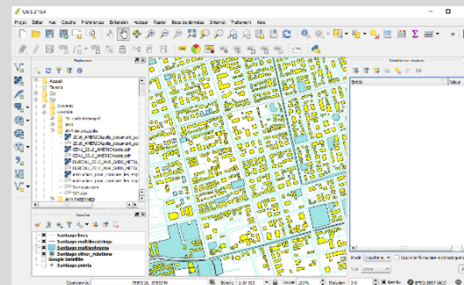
QGIS 2.18

Projet Éditer Vue Couche Préférences Extension Vecteur Raster Base de données Internet Traitement Aide

Explorateur

Accueil
Favoris
C:/
D:/
Couches

Sélection des attributs

Champ
Valeur

Couches

Surfaces fines
Surfaces multilinestring
Surfaces multipolygone
Surfaces other_relations
Google Satellite
Surfaces points

Coordonnée
Échelle 1:20 000
Rotation 0,0
Rendu
EPSG:3857